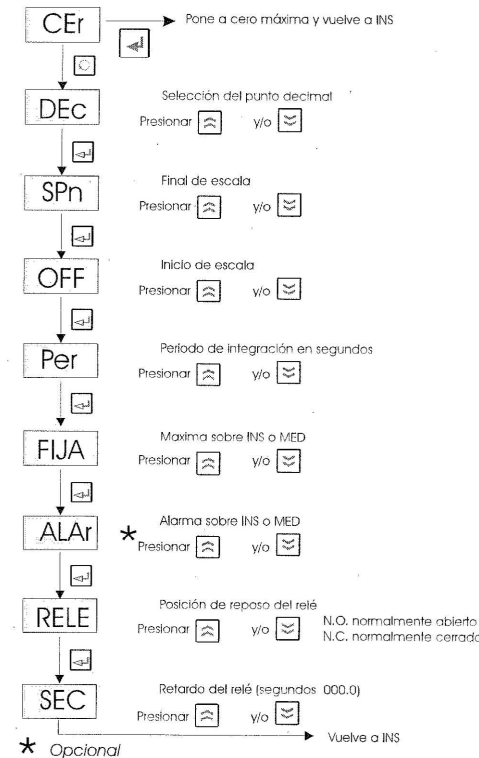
CEr

Pone a cero máxima y vuelve a INS

DEc

Selección del punto decimal
Presionar y/o

SPn

Final de escala
Presionar y/o

OFF

Inicio de escala
Presionar y/o

Per

Periodo de integración en segundos
Presionar y/o

FIJA

Maxima sobre INS o MED
Presionar y/o

ALAr

* Alarma sobre INS o MED
Presionar y/o

RELE

Posición de reposo del relé
Presionar y/o
N.O. normalmente abierto
N.C. normalmente cerrado

SEC

Retardo del relé (segundos 000.0)
Presionar y/o

Vuelve a INS

* Opcional